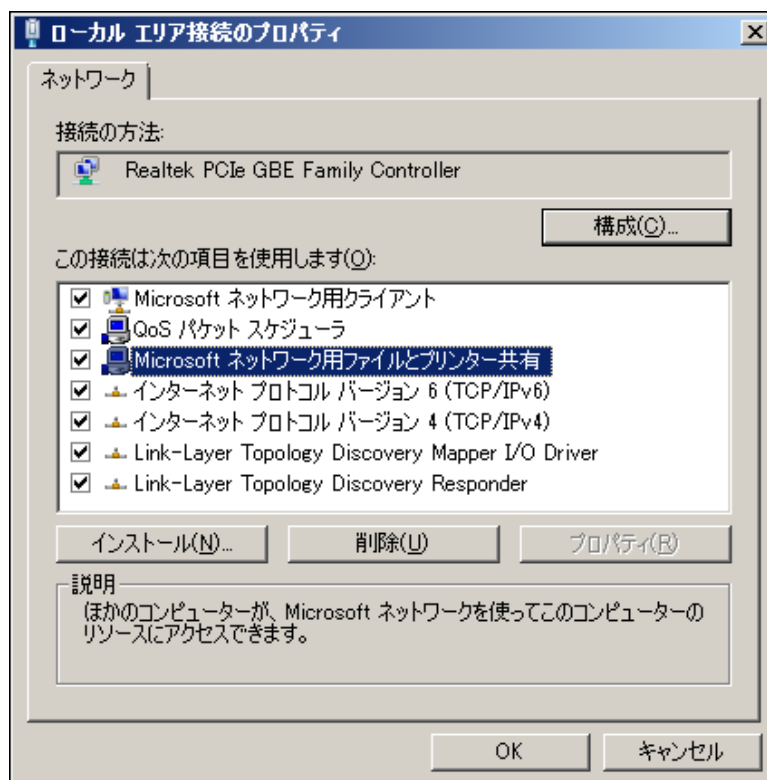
ローカル エリア接続のプロパティ

ネットワーク

接続の方法:

Realtek PCIe GBE Family Controller

構成(C)...

この接続は次の項目を使用します(O):

Microsoft ネットワーク用クライアント
QoS パケット スケジューラ
Microsoft ネットワーク用ファイルとプリンター共有
インターネット プロトコル バージョン 6 (TCP/IPv6)
インターネット プロトコル バージョン 4 (TCP/IPv4)
Link-Layer Topology Discovery Mapper I/O Driver
Link-Layer Topology Discovery Responder

インストール(N)...
削除(U)
プロパティ(R)

説明
ほかのコンピューターが、Microsoft ネットワークを使ってこのコンピューターのリソースにアクセスできます。

OK
キャンセル